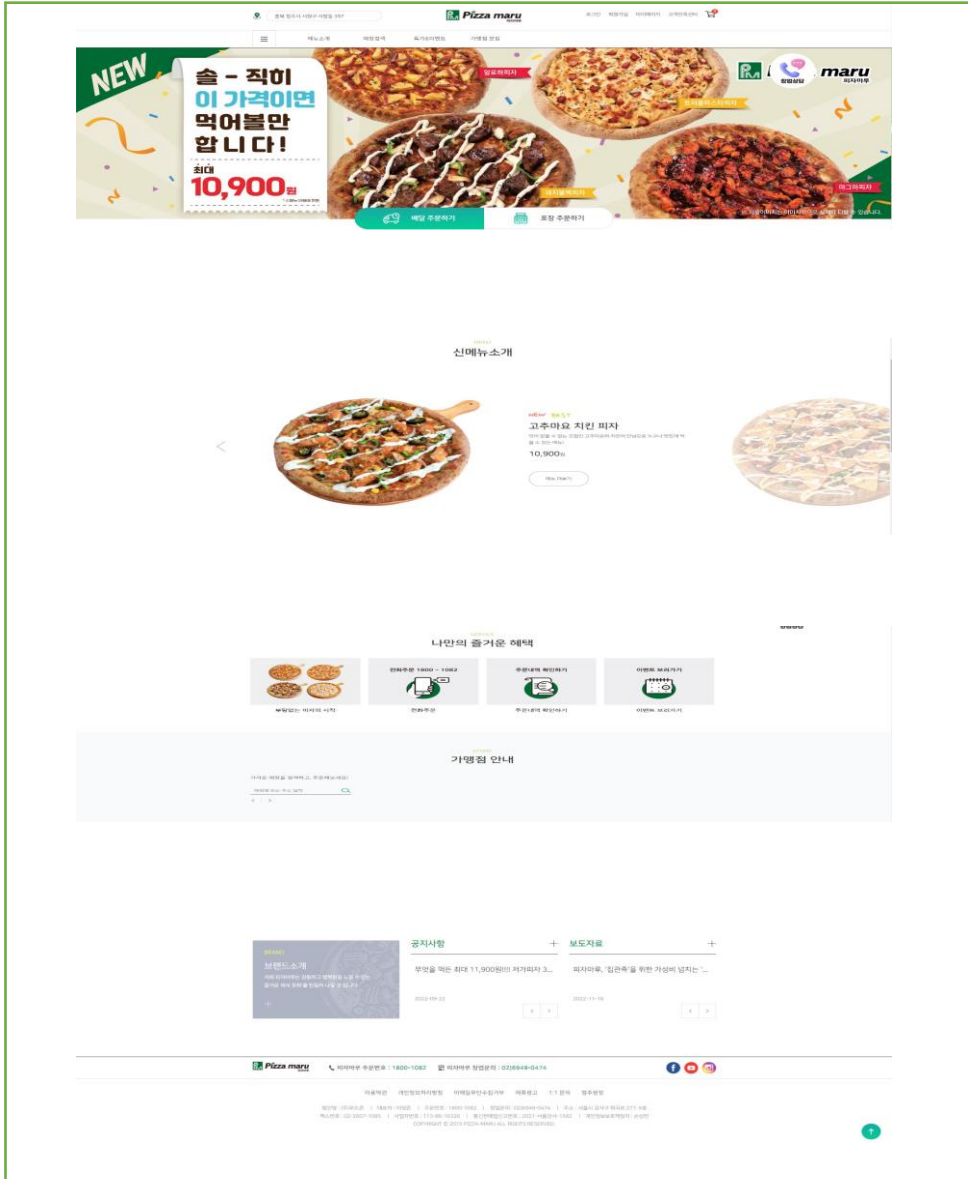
Pizza maru

메뉴소개 매장찾기 즐거운혜택 가맹점 안내

NEW
솔 - 직히
이 가격이면
먹어볼만
합니다!
최대
10,900원

양꼬치피자
마그마피자

maru
피자마루

배달 주문하기 포장 주문하기

신메뉴소개

<

고추마요 치킨 피자
10,900원

나만의 즐거운 혜택

전화주문 1800 - 1082
주문내역 확인하기
이벤트 보러가기

부담없는 피자의 시작
전화주문
주문내역 확인하기
이벤트 보러가기

가맹점 안내

브랜드소개

공지사항 +
보도자료 +

무엇을 먹든 최대 11,900원의 저가피자 3...
피자마루, '집관족'을 위한 가성비 넘치는 '...

2022-09-22
2022-11-16

Pizza maru
피자마루 주문번호 : 1800-1082
피자마루 창업문의 : 02)6948-0474

이용약관 개인정보처리방침 이메일무단수집거부 제휴광고 1:1 문의 점주광장